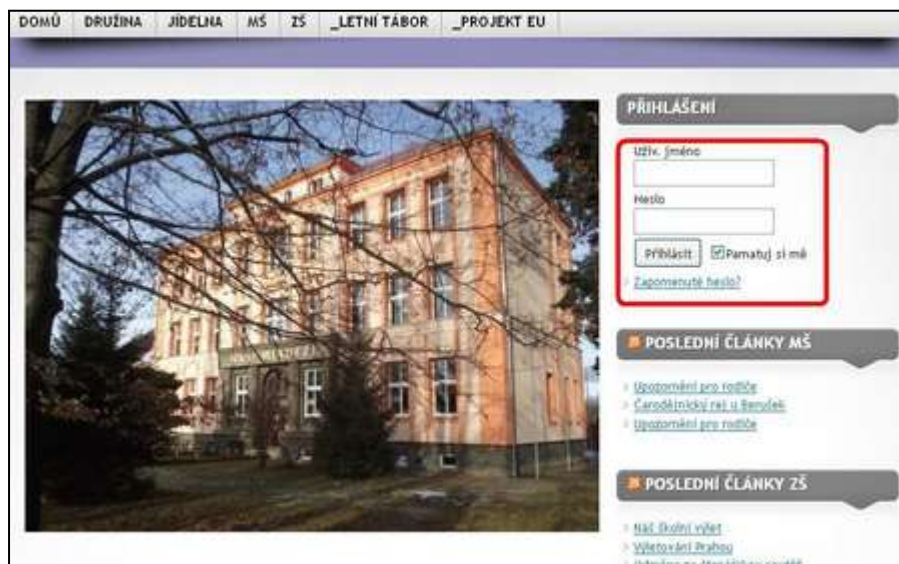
DOMŮ DRUŽINA JÍDELNA MŠ ZŠ _LETNÍ TÁBOR _PROJEKT EU

PŘIHLÁŠENÍ

Uživ. jméno

Heslo

Přihlásit Pamatuj si mě

Zapomenuté heslo?

POSLEDNÍ ČLÁNKY MŠ

Upozornění pro rodiče
Čarodějnický rej u Berušek
Upozornění pro rodiče

POSLEDNÍ ČLÁNKY ZŠ

Náš školní výlet
Výletování Prahou
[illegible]